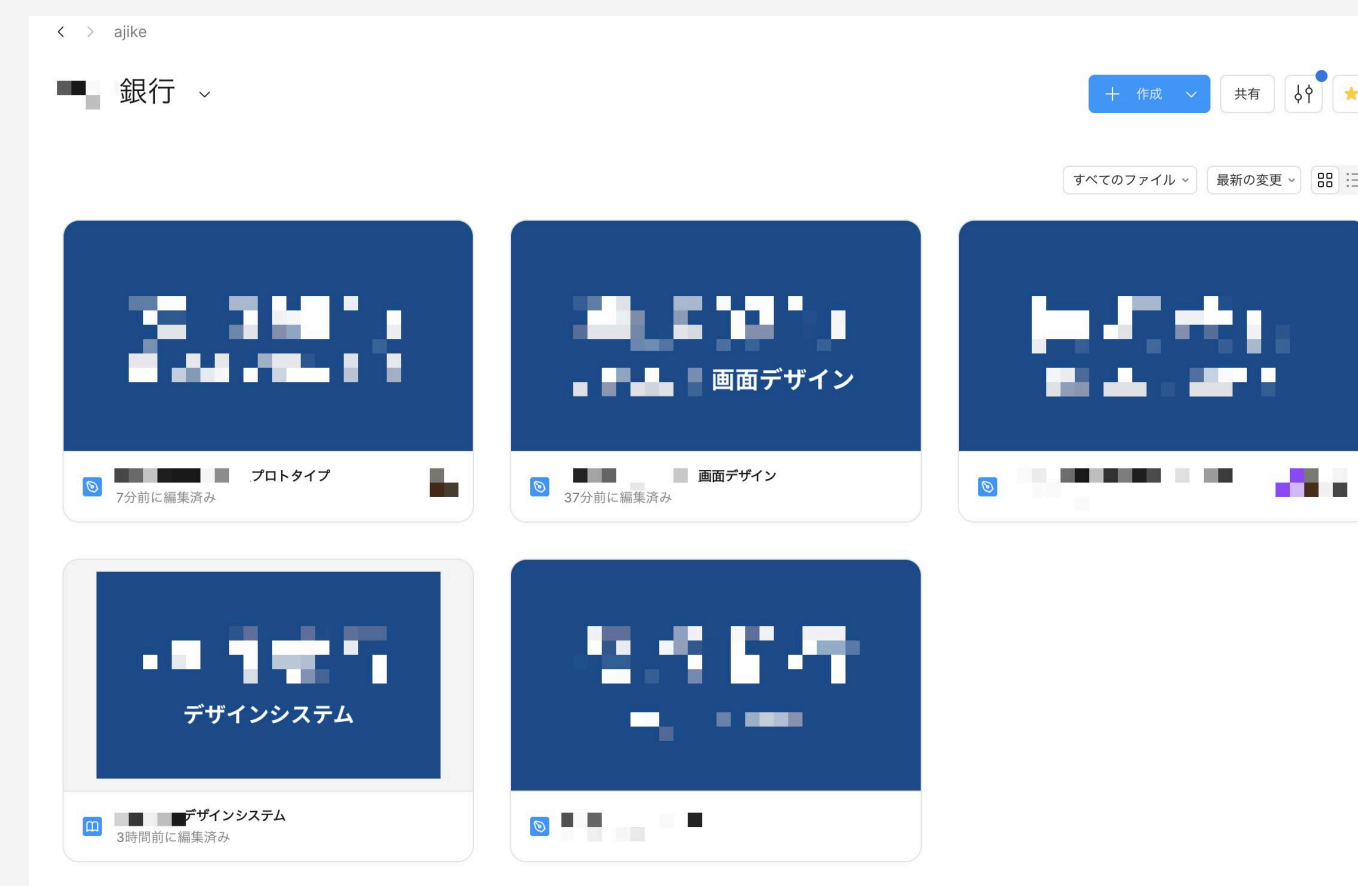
< > ajike

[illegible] 銀行

+ 作成

共有

すべてのファイル

最新の変更

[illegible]

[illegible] プロトタイプ
7分前に編集済み

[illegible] 画面デザイン

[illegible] 画面デザイン
37分前に編集済み

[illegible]

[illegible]

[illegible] デザインシステム

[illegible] デザインシステム
3時間前に編集済み

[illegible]

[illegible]